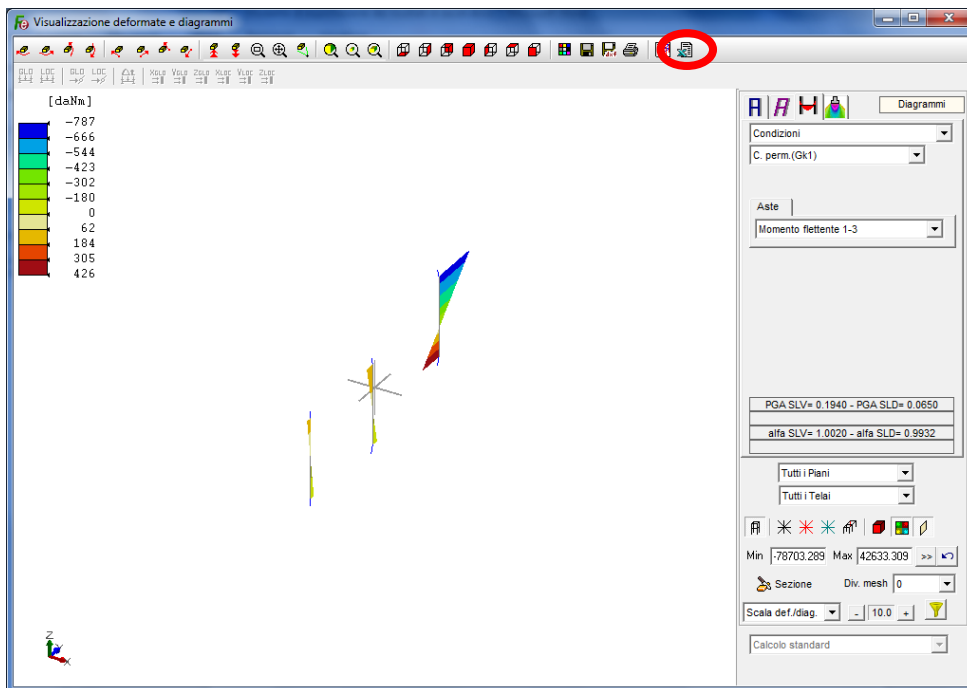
Visualizzazione deformate e diagrammi

GLO LOC GLO LOC XGLO YGLO ZGLO XLOC YLOC ZLOC

[daNm]
-787
-666
-544
-423
-302
-180
0
62
184
305
426

Diagrammi
Condizioni
C. perm.(Gk1)
Aste
Momento flettente 1-3

PGA SLV= 0.1940 - PGA SLD= 0.0650
alfa SLV= 1.0020 - alfa SLD= 0.9932

Tutti i Piani
Tutti i Telai

Min -78703.289 Max 42633.309 >>
Sezione Div. mesh 0
Scala def./diag. - 10.0 +
Calcolo standard